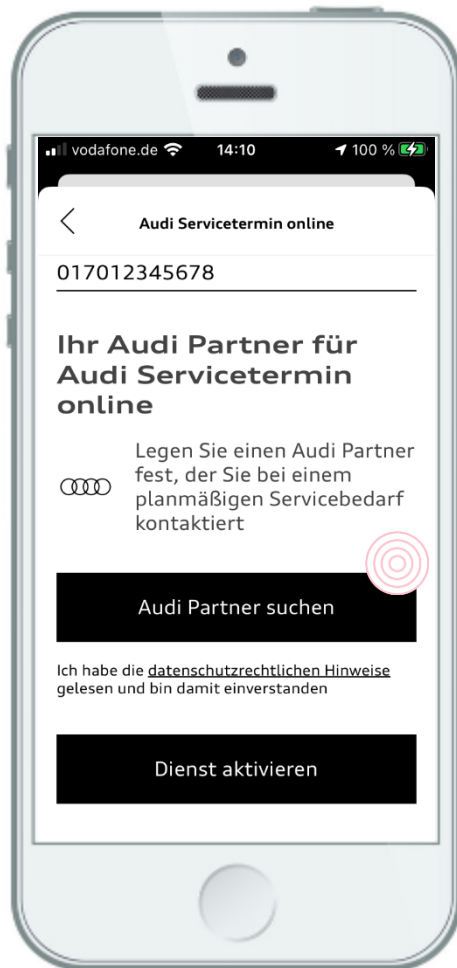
vodafone.de 14:10 100 %

<

Audi Servicetermin online

017012345678

Ihr Audi Partner für Audi Servicetermin online

Legen Sie einen Audi Partner fest, der Sie bei einem planmäßigen Servicebedarf kontaktiert

Audi Partner suchen

Ich habe die datenschutzrechtlichen Hinweise gelesen und bin damit einverstanden

Dienst aktivieren